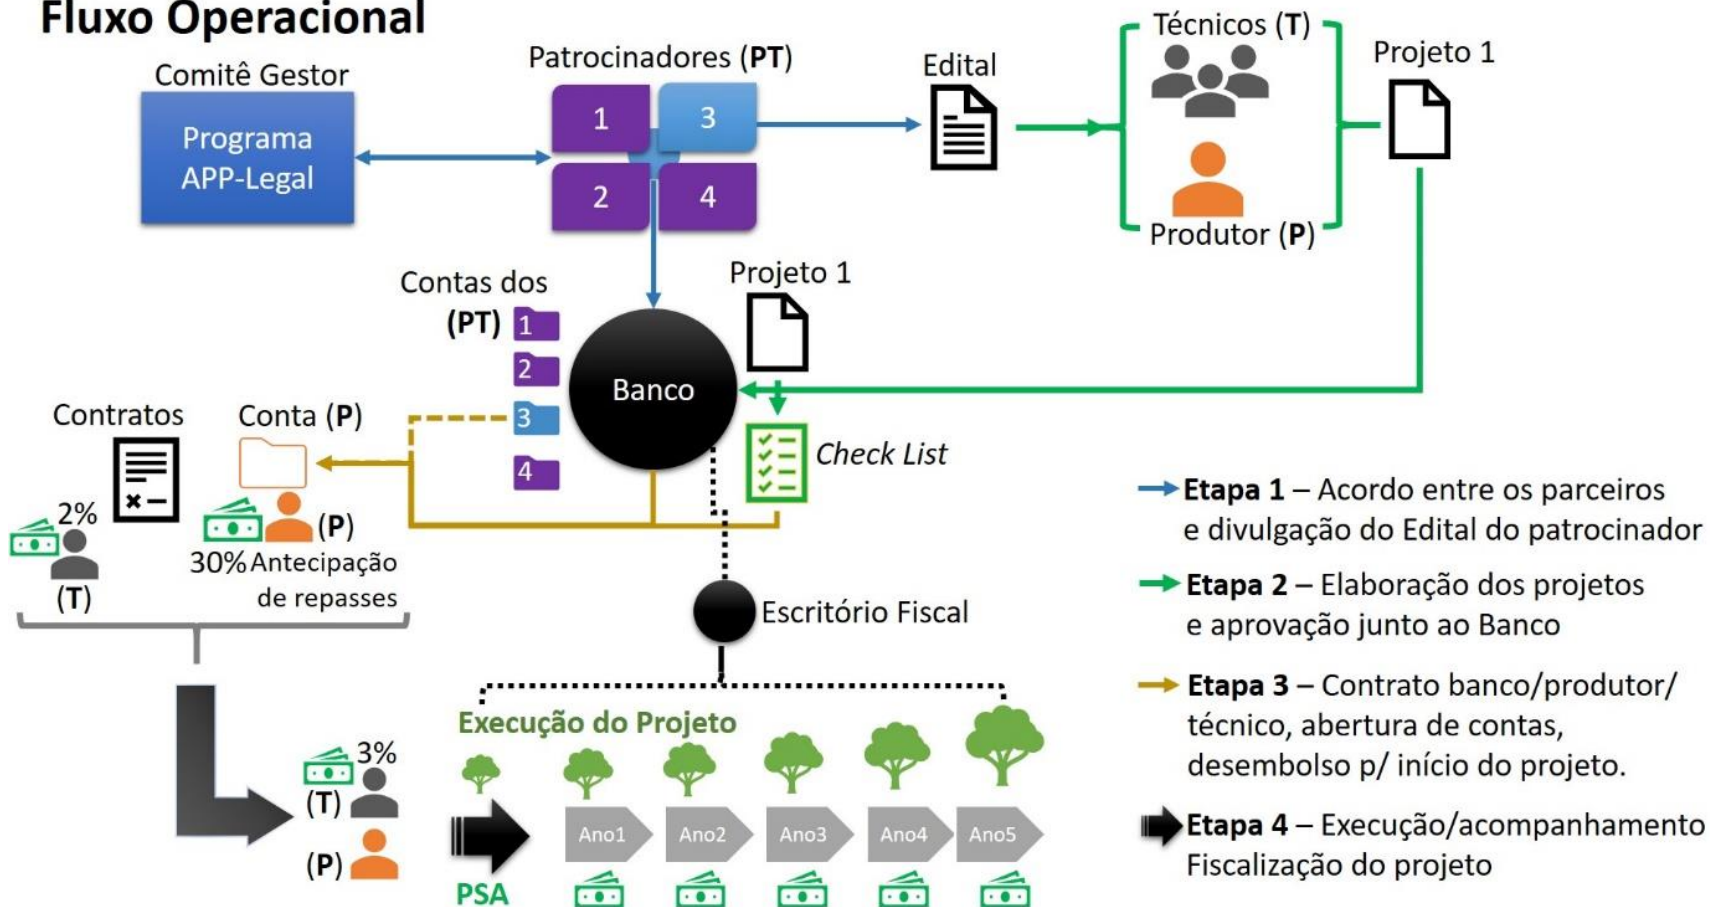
Fluxo Operacional

Comitê Gestor

Programa APP-Legal

Patrocinadores (PT)

1 3 2 4

Edital

Técnicos (T)

Produtor (P)

Projeto 1

Contas dos (PT) 1 2 3 4

Banco

Projeto 1

Check List

Contratos

Conta (P)

2%

(T)

(P)

30% Antecipação de repasses

Escritório Fiscal

Execução do Projeto

3%

(T)

(P)

PSA

Ano1 Ano2 Ano3 Ano4 Ano5

Etapa 1 – Acordo entre os parceiros e divulgação do Edital do patrocinador

Etapa 2 – Elaboração dos projetos e aprovação junto ao Banco

Etapa 3 – Contrato banco/produtor/ técnico, abertura de contas, desembolso p/ início do projeto.

Etapa 4 – Execução/acompanhamento Fiscalização do projeto